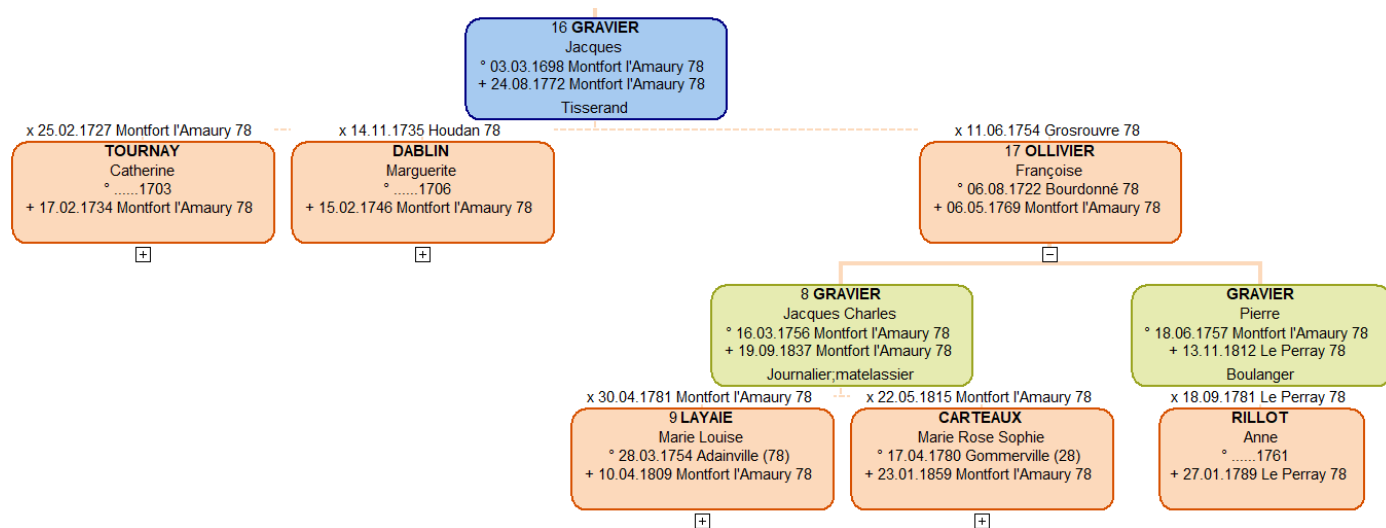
16 **GRAVIER**
Jacques
° 03.03.1698 Montfort l'Amaury 78
+ 24.08.1772 Montfort l'Amaury 78
Tisserand

x 25.02.1727 Montfort l'Amaury 78
**TOURNAY**
Catherine
° ......1703
+ 17.02.1734 Montfort l'Amaury 78
+

x 14.11.1735 Houdan 78
**DABLIN**
Marguerite
° ......1706
+ 15.02.1746 Montfort l'Amaury 78
+

x 11.06.1754 Grosrouvre 78
17 **OLLIVIER**
Françoise
° 06.08.1722 Bourdonné 78
+ 06.05.1769 Montfort l'Amaury 78
−

8 **GRAVIER**
Jacques Charles
° 16.03.1756 Montfort l'Amaury 78
+ 19.09.1837 Montfort l'Amaury 78
Journalier;matelassier

**GRAVIER**
Pierre
° 18.06.1757 Montfort l'Amaury 78
+ 13.11.1812 Le Perray 78
Boulanger

x 30.04.1781 Montfort l'Amaury 78
9 **LAYAIE**
Marie Louise
° 28.03.1754 Adainville (78)
+ 10.04.1809 Montfort l'Amaury 78
+

x 22.05.1815 Montfort l'Amaury 78
**CARTEAUX**
Marie Rose Sophie
° 17.04.1780 Gommerville (28)
+ 23.01.1859 Montfort l'Amaury 78
+

x 18.09.1781 Le Perray 78
**RILLOT**
Anne
° ......1761
+ 27.01.1789 Le Perray 78